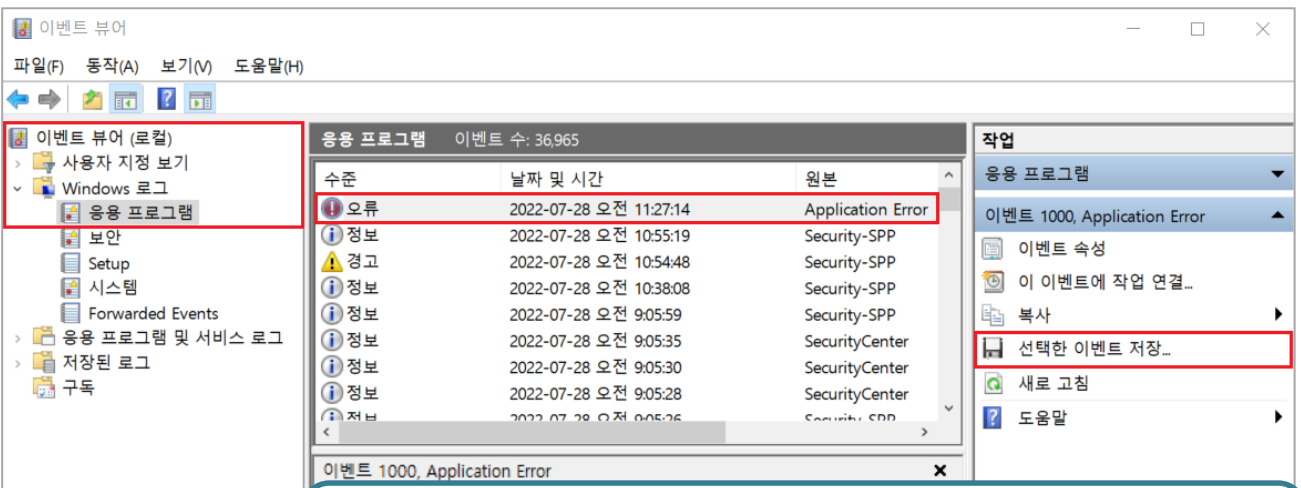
이벤트 뷰어

파일(F) 동작(A) 보기(V) 도움말(H)

이벤트 뷰어 (로컬)
사용자 지정 보기
Windows 로그
응용 프로그램
보안
Setup
시스템
Forwarded Events
응용 프로그램 및 서비스 로그
저장된 로그
구독

응용 프로그램 이벤트 수: 36,965

| 수준 | 날짜 및 시간 | 원본 |
|---|---|---|
| 오류 | 2022-07-28 오전 11:27:14 | Application Error |
| 정보 | 2022-07-28 오전 10:55:19 | Security-SPP |
| 경고 | 2022-07-28 오전 10:54:48 | Security-SPP |
| 정보 | 2022-07-28 오전 10:38:08 | Security-SPP |
| 정보 | 2022-07-28 오전 9:05:59 | Security-SPP |
| 정보 | 2022-07-28 오전 9:05:35 | SecurityCenter |
| 정보 | 2022-07-28 오전 9:05:30 | SecurityCenter |
| 정보 | 2022-07-28 오전 9:05:28 | SecurityCenter |
| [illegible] | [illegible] | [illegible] |

이벤트 1000, Application Error

작업
응용 프로그램
이벤트 1000, Application Error
이벤트 속성
이 이벤트에 작업 연결...
복사
선택한 이벤트 저장...
새로 고침
도움말